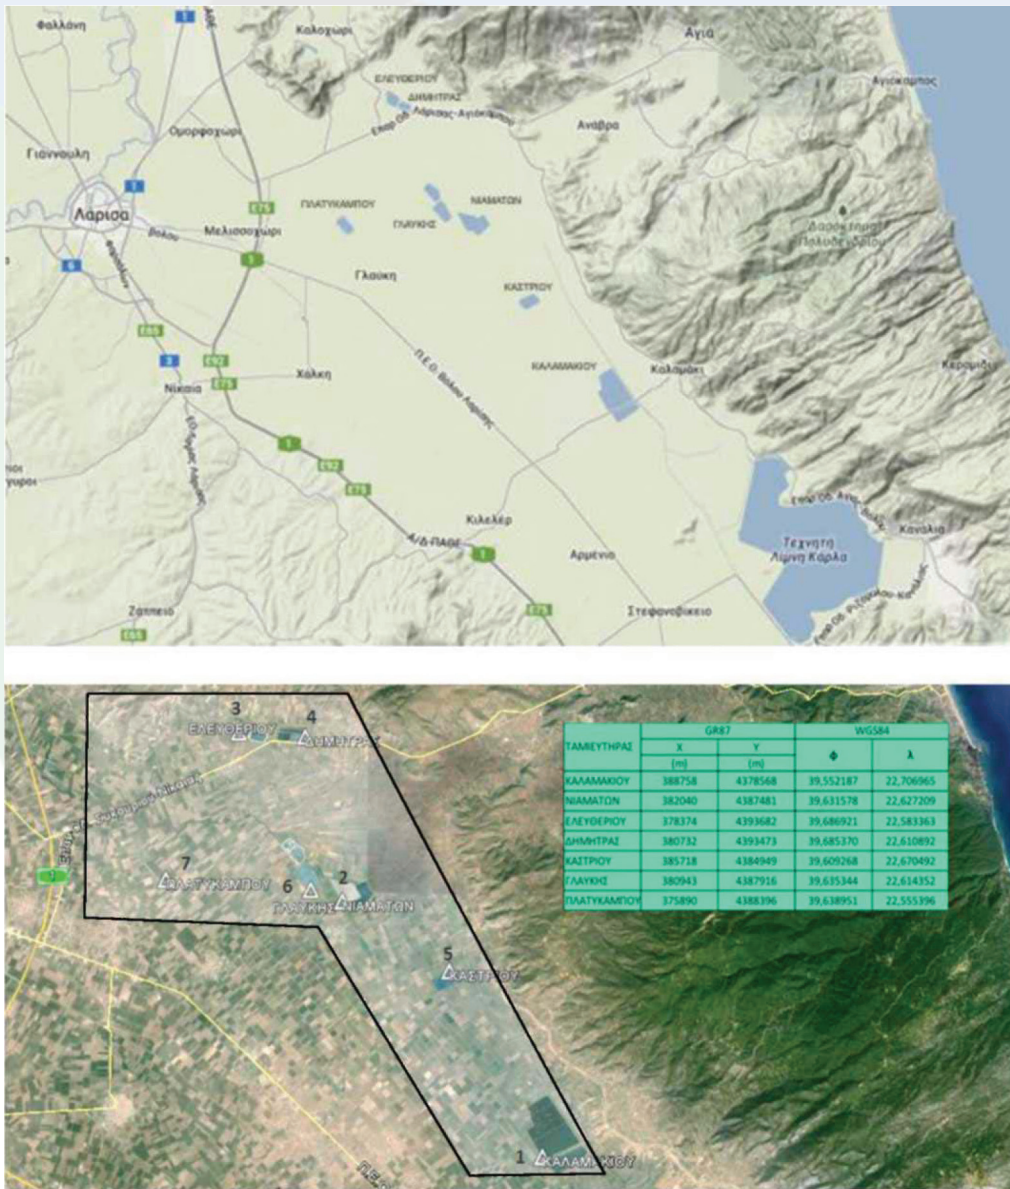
Φαλλάνη
Καλοχώρι
Αγιά
ΕΛΕΥΘΕΡΙΟΥ
ΔΗΜΗΤΡΑΣ
Επαρ.Οδ. Λάρισας-Αγιοκάμπου
Αγιόκαμπος
Ομορφοχώρι
Ανάβρα
Γιαννούλη
Λάρισα
Μελισσοχώρι
ΠΛΑΤΥΚΑΜΠΟΥ
ΓΛΑΥΚΗΣ
ΝΙΑΜΑΤΩΝ
Δασος Γ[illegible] Πολυδε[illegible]
Γλαύκη
ΚΑΣΤΡΙΟΥ
Π.Ε.Ο. Βόλου Λάρισας
ΚΑΛΑΜΑΚΙΟΥ
Καλαμάκι
Κεραμίδι
Νίκαια
Χάλκη
Κιλελέρ
Αρμένιο
Τεχνητή Λίμνη Κάρλα
Καναλια
Ζάππειο
Στεφανοβίκειο
Α/Δ ΠΑΘΕ
E75
E92
E65
1
6
3

3 ΕΛΕΥΘΕΡΙΟΥ
4 ΔΗΜΗΤΡΑΣ
7 ΠΛΑΤΥΚΑΜΠΟΥ
6 ΓΛΑΥΚΗΣ
2 ΝΙΑΜΑΤΩΝ
5 ΚΑΣΤΡΙΟΥ
1 ΚΑΛΑΜΑΚΙΟΥ

| ΤΑΜΙΕΥΤΗΡΑΣ | GR87 X (m) | GR87 Y (m) | WGS84 φ | WGS84 λ |
|---|---|---|---|---|
| ΚΑΛΑΜΑΚΙΟΥ | 388758 | 4378568 | 39,552187 | 22,706965 |
| ΝΙΑΜΑΤΩΝ | 382040 | 4387481 | 39,631578 | 22,627209 |
| ΕΛΕΥΘΕΡΙΟΥ | 378374 | 4393682 | 39,686921 | 22,583363 |
| ΔΗΜΗΤΡΑΣ | 380732 | 4393473 | 39,685370 | 22,610892 |
| ΚΑΣΤΡΙΟΥ | 385718 | 4384949 | 39,609268 | 22,670492 |
| ΓΛΑΥΚΗΣ | 380943 | 4387916 | 39,635344 | 22,614352 |
| ΠΛΑΤΥΚΑΜΠΟΥ | 375890 | 4388396 | 39,638951 | 22,555396 |